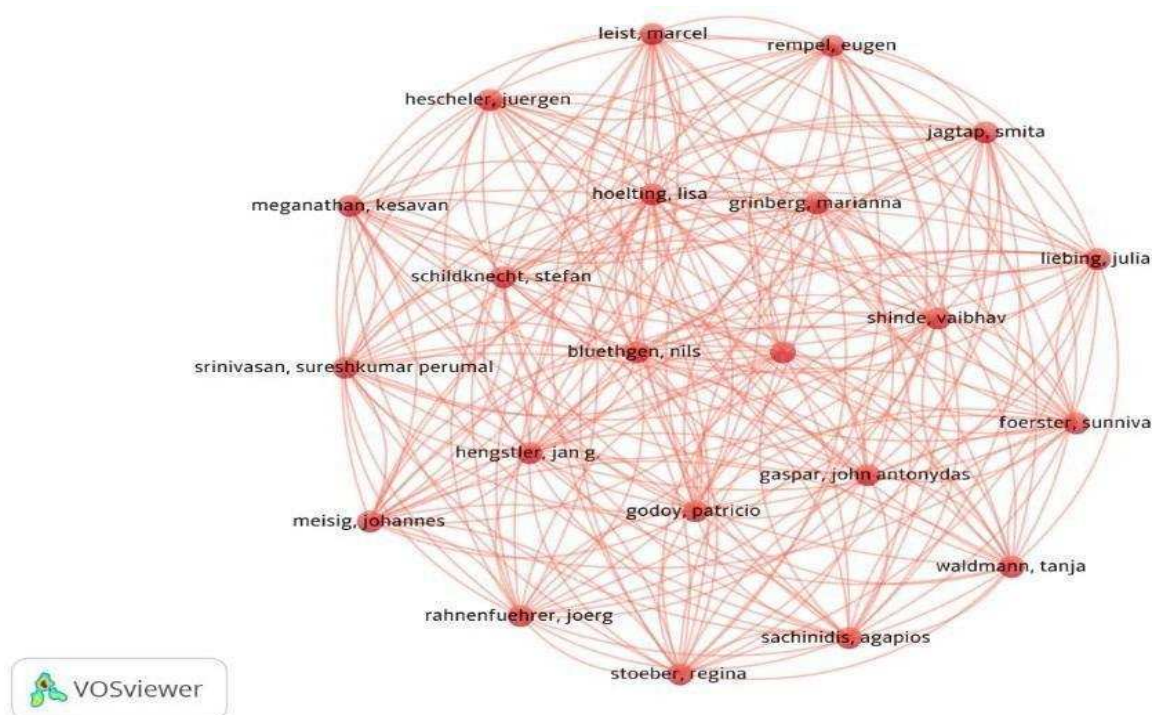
leist, marcel
rempel, eugen
hescheler, juergen
jagtap, smita
meganathan, kesavan
hoelting, lisa
grinberg, marianna
liebing, julia
schildknecht, stefan
shinde, vaibhav
srinivasan, sureshkumar perumal
bluethgen, nils
foerster, sunniva
hengstler, jan g.
gaspar, john antonydas
meisig, johannes
godoy, patricio
waldmann, tanja
rahnenfuehrer, joerg
sachinidis, agapios
stoeber, regina
VOSviewer